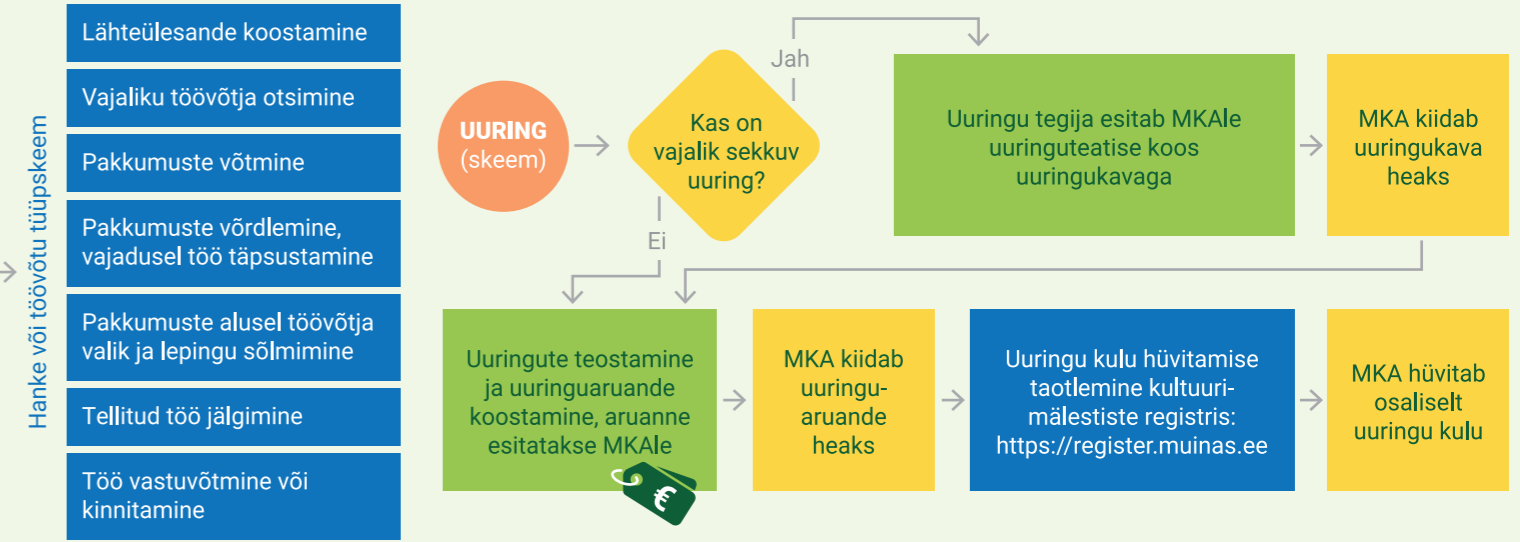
Hanke või töövõtu tüüpskeem

Lähteülesande koostamine

Vajaliku töövõtja otsimine

Pakkumuste võtmine

Pakkumuste võrdlemine, vajadusel töö täpsustamine

Pakkumuste alusel töövõtja valik ja lepingu sõlmimine

Tellitud töö jälgimine

Töö vastuvõtmine või kinnitamine

UURING (skeem)

Kas on vajalik sekkuv uuring?

Jah

Ei

Uuringu tegija esitab MKAle uuringuteatise koos uuringukavaga

MKA kiidab uuringukava heaks

Uuringute teostamine ja uuringuaruande koostamine, aruanne esitatakse MKAle

€

MKA kiidab uuringuaruande heaks

Uuringu kulu hüvitamise taotlemine kultuurimälestiste registris: https://register.muinas.ee

MKA hüvitab osaliselt uuringu kulu